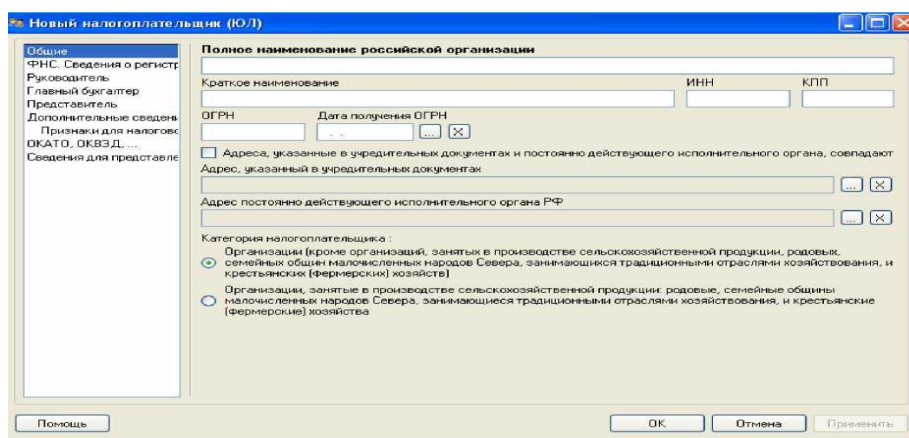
Новый налогоплательщик (ЮЛ)

Общие
ФНС. Сведения о регистр
Руководитель
Главный бухгалтер
Представитель
Дополнительные сведени
Признаки для налогово
ОКАТО, ОКВЭД, ...
Сведения для представле

Полное наименование российской организации

Краткое наименование
ИНН
КПП

ОГРН
Дата получения ОГРН
. .
...
X

Адреса, указанные в учредительных документах и постоянно действующего исполнительного органа, совпадают

Адрес, указанный в учредительных документах
...
X

Адрес постоянно действующего исполнительного органа РФ
...
X

Категория налогоплательщика :

Организации (кроме организаций, занятых в производстве сельскохозяйственной продукции, родовых, семейных общин малочисленных народов Севера, занимающихся традиционными отраслями хозяйствования, и крестьянских (фермерских) хозяйств)

Организации, занятые в производстве сельскохозяйственной продукции: родовые, семейные общины малочисленных народов Севера, занимающиеся традиционными отраслями хозяйствования, и крестьянские (фермерские) хозяйства

Помощь
OK
Отмена
Применить